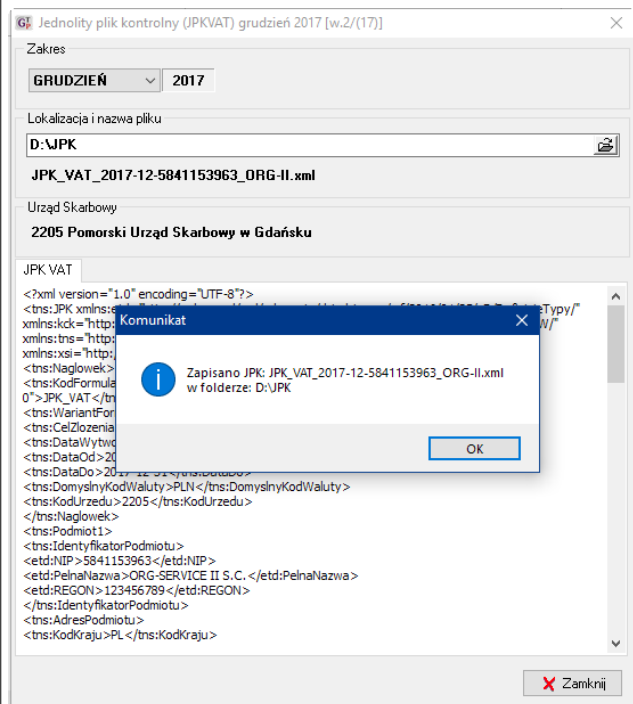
GT Jednolity plik kontrolny (JPKVAT) grudzień 2017 [w.2/(17)]

Zakres

GRUDZIEŃ 2017

Lokalizacja i nazwa pliku

D:\JPK

JPK_VAT_2017-12-5841153963_ORG-II.xml

Urząd Skarbowy

2205 Pomorski Urząd Skarbowy w Gdańsku

JPK VAT

<?xml version="1.0" encoding="UTF-8"?>
<tns:JPK xmlns:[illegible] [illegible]eTypy/"
xmlns:kck="http:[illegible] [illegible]/"
xmlns:tns="http:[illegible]
xmlns:xsi="http:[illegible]
<tns:Naglowek>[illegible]
<tns:KodFormula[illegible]
0">JPK_VAT</tn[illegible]
<tns:WariantFor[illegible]
<tns:CelZlozenia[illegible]
<tns:DataWytwo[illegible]
<tns:DataOd>20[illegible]
<tns:DataDo>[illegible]</tns:DataDo>
<tns:DomyslnyKodWaluty>PLN</tns:DomyslnyKodWaluty>
<tns:KodUrzedu>2205</tns:KodUrzedu>
</tns:Naglowek>
<tns:Podmiot1>
<tns:IdentyfikatorPodmiotu>
<etd:NIP>5841153963</etd:NIP>
<etd:PelnaNazwa>ORG-SERVICE II S.C.</etd:PelnaNazwa>
<etd:REGON>123456789</etd:REGON>
</tns:IdentyfikatorPodmiotu>
<tns:AdresPodmiotu>
<tns:KodKraju>PL</tns:KodKraju>

Komunikat

Zapisano JPK: JPK_VAT_2017-12-5841153963_ORG-II.xml
w folderze: D:\JPK

OK

Zamknij